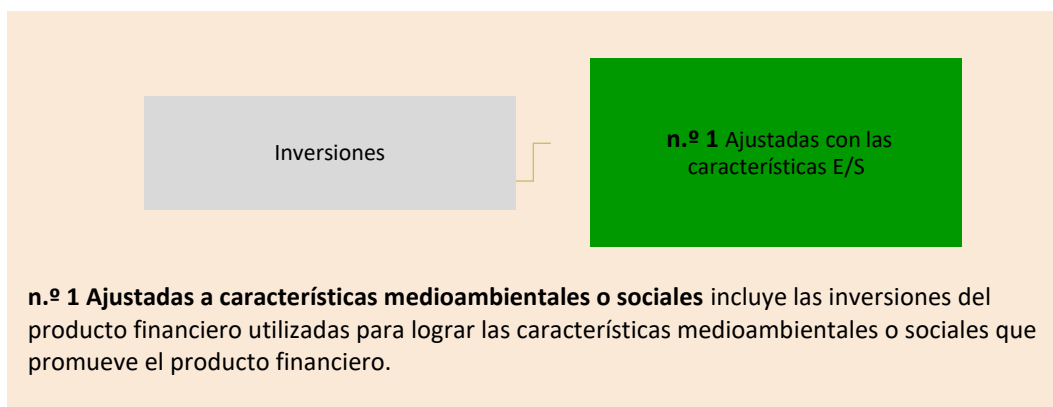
Inversiones

**n.º 1** Ajustadas con las características E/S

**n.º 1 Ajustadas a características medioambientales o sociales** incluye las inversiones del producto financiero utilizadas para lograr las características medioambientales o sociales que promueve el producto financiero.